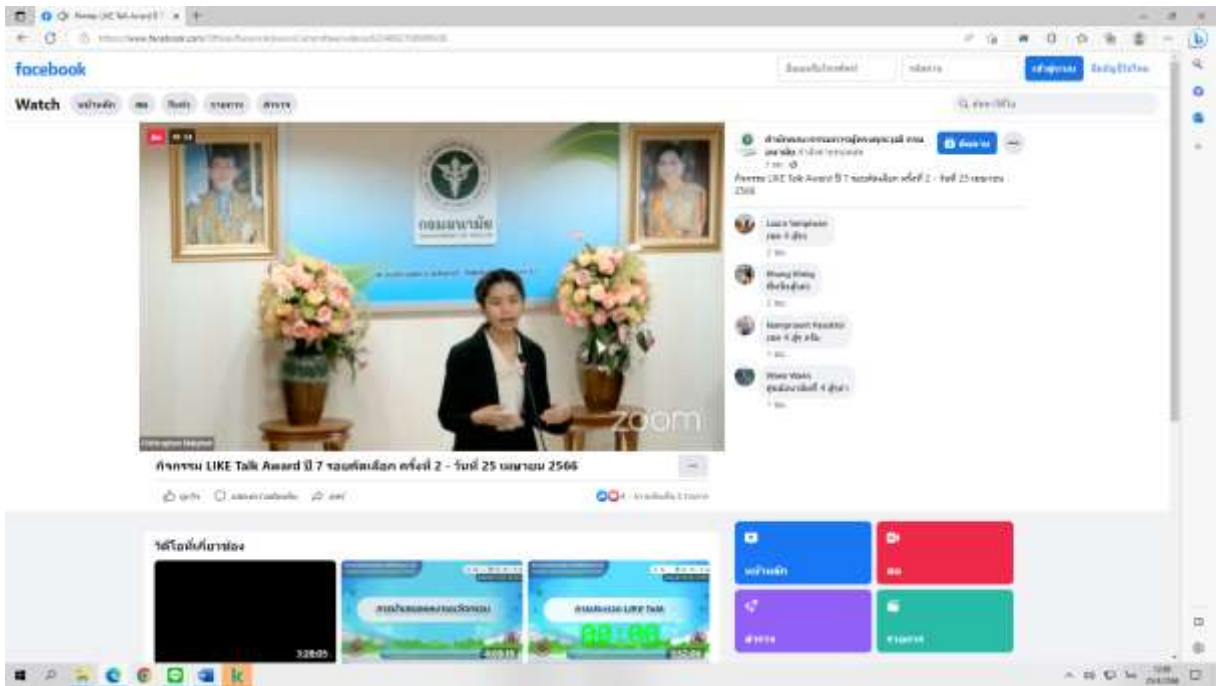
facebook

Watch

กรมอนามัย

zoom

กิจกรรม LIKE Talk Award ปี 7 รอบคัดเลือก ครั้งที่ 2 - วันที่ 25 เมษายน 2566

กิจกรรม LIKE Talk Award ปี 7 รอบคัดเลือก ครั้งที่ 2 - วันที่ 25 เมษายน 2566

วิดีโอเพิ่มเติมจากช่อง

3:28:05

หน้าหลัก